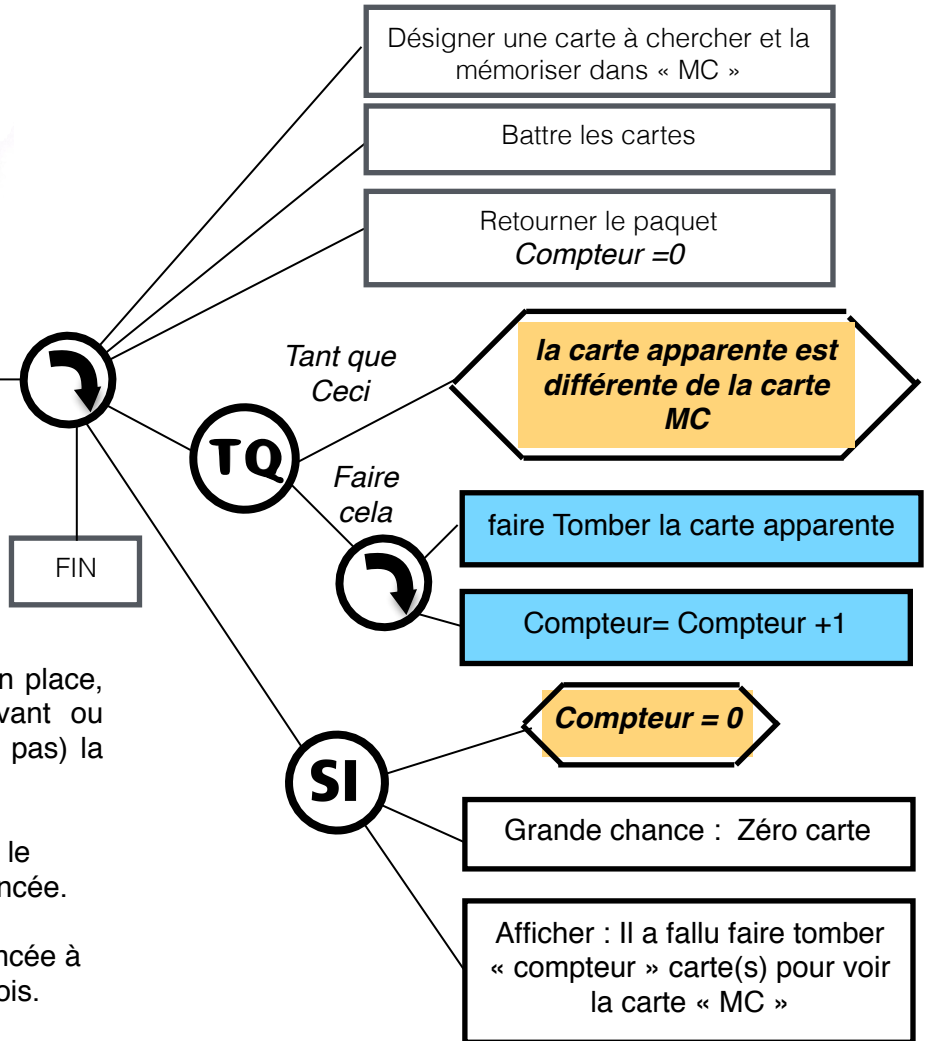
Désigner une carte à chercher et la mémoriser dans « MC »

Battre les cartes

Retourner le paquet
*Compteur =0*

Tant que Ceci

**la carte apparente est différente de la carte MC**

TQ

Faire cela

faire Tomber la carte apparente

Compteur= Compteur +1

FIN

n place, vant ou pas) la

le ncée.

ncée à ois.

**Compteur = 0**

SI

Grande chance : Zéro carte

Afficher : Il a fallu faire tomber « compteur » carte(s) pour voir la carte « MC »